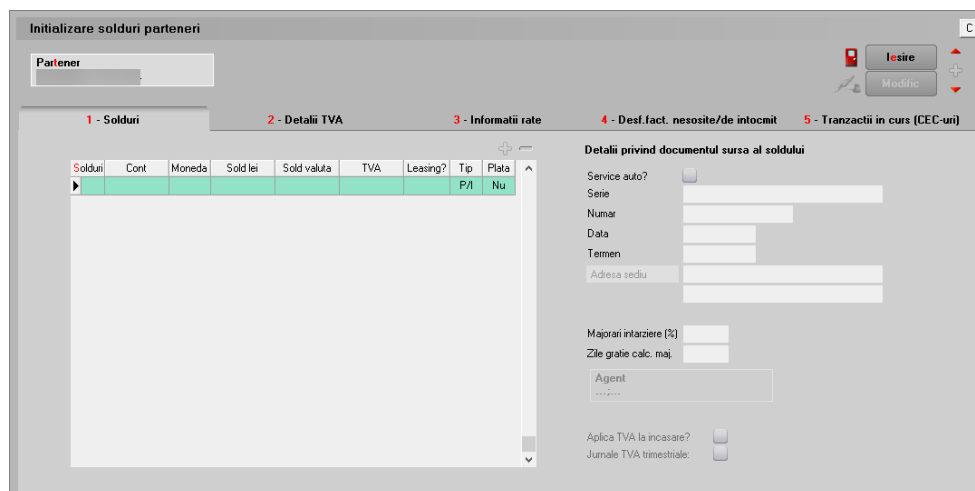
Initializare solduri parteneri

C

Partener
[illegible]

Iesire

Modific

1 - Solduri

2 - Detalii TVA

3 - Informatii rate

4 - Desf.fact. nesosite/de intocmit

5 - Tranzactii in curs (CEC-uri)

| Solduri | Cont | Moneda | Sold lei | Sold valuta | TVA | Leasing? | Tip | Plata |
|---|---|---|---|---|---|---|---|---|
| | | | | | | | P/I | Nu |

Detalii privind documentul sursa al soldului

Service auto?

Serie

Numar

Data

Termen

Adresa sediu

Majorari intarziere (%)

Zile gratie calc. maj.

Agent
...:...

Aplica TVA la incasare?

Jurnale TVA trimestriale: